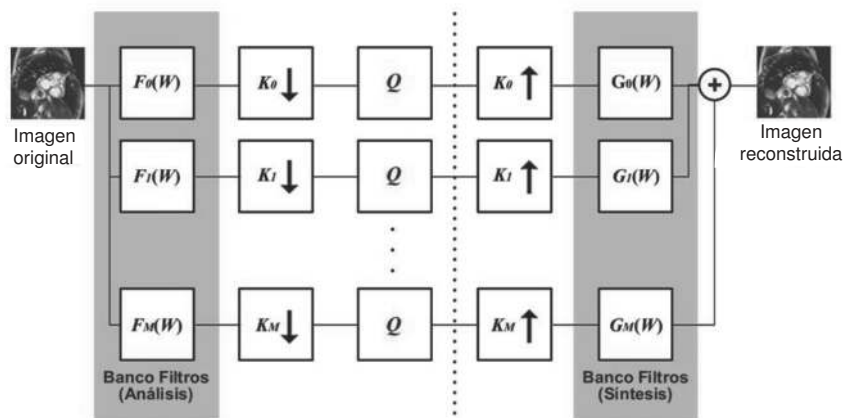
Imagen original

$F_0(W)$

$F_1(W)$

$F_M(W)$

Banco Filtros (Análisis)

$K_0 \downarrow$

$K_1 \downarrow$

$K_M \downarrow$

$Q$

$Q$

$Q$

$K_0 \uparrow$

$K_1 \uparrow$

$K_M \uparrow$

$G_0(W)$

$G_1(W)$

$G_M(W)$

Banco Filtros (Síntesis)

+

Imagen reconstruida